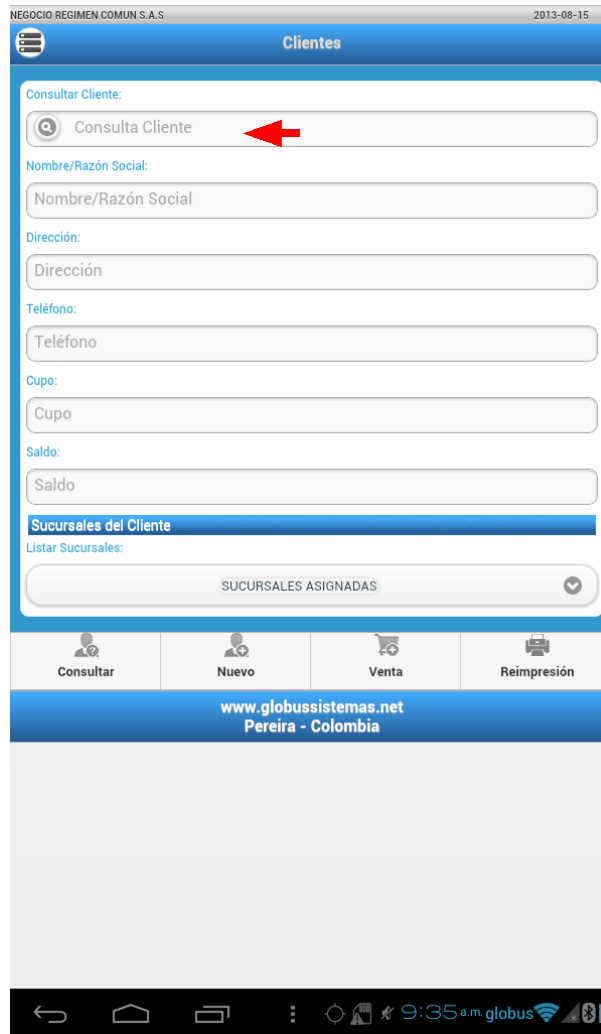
NEGOCIO REGIMEN COMUN S.A.S
2013-08-15

Clientes

Consultar Cliente:

Consulta Cliente

Nombre/Razón Social:

Nombre/Razón Social

Dirección:

Dirección

Teléfono:

Teléfono

Cupo:

Cupo

Saldo:

Saldo

Sucursales del Cliente

Listar Sucursales:

SUCURSALES ASIGNADAS

Consultar | Nuevo | Venta | Reimpresión

www.globussistemas.net
Pereira - Colombia

9:35 a.m. globus